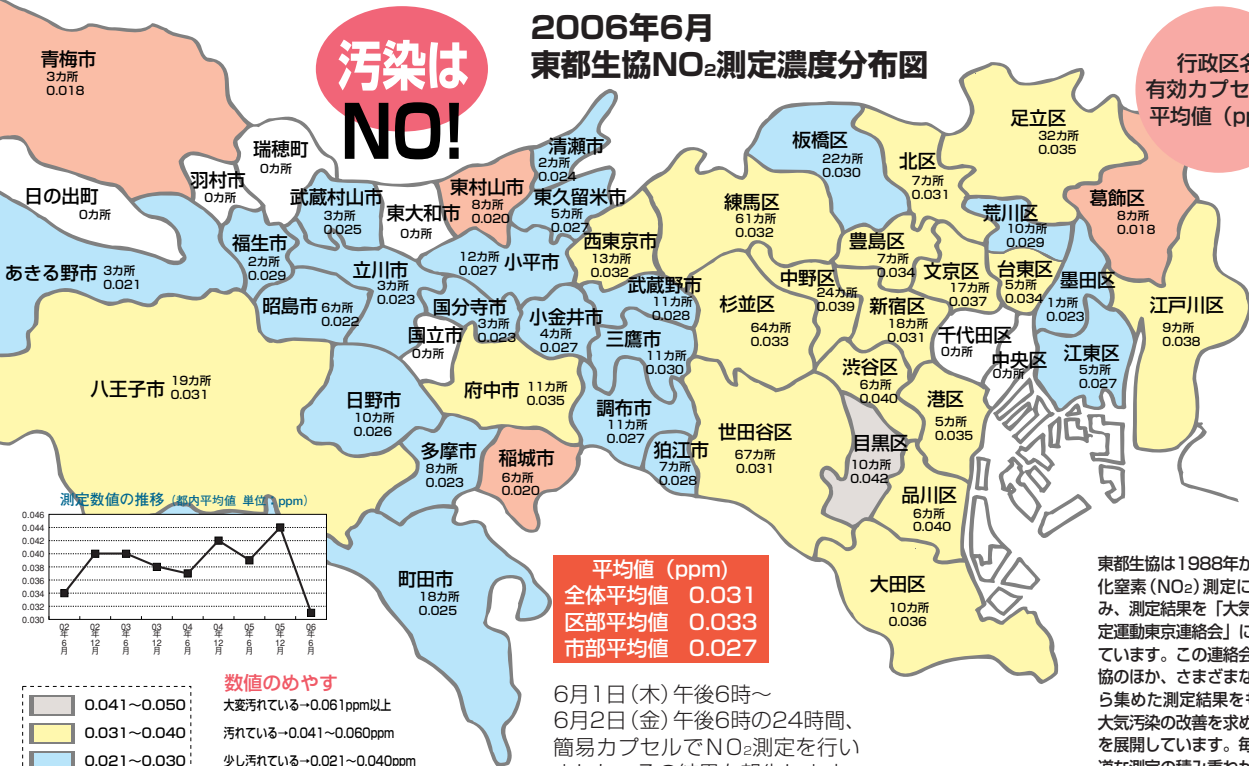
2006年6月
東都生協$NO_2$測定濃度分布図

汚染は
NO!

行政区
有効カプセ
平均値（p

青梅市
3カ所
0.018

瑞穂町
0カ所

羽村市
0カ所

日の出町
0カ所

武蔵村山市
3カ所
0.025

東大和市
0カ所

東村山市
8カ所
0.020

清瀬市
2カ所
0.024

東久留米市
5カ所
0.027

福生市
2カ所
0.029

あきる野市 3カ所
0.021

立川市
3カ所
0.023

12カ所
0.027
小平市

西東京市
13カ所
0.032

練馬区
61カ所
0.032

板橋区
22カ所
0.030

北区
7カ所
0.031

足立区
32カ所
0.035

葛飾区
8カ所
0.018

荒川区
10カ所
0.029

豊島区
7カ所
0.034

文京区
17カ所
0.037

台東区
5カ所
0.034

墨田区
1カ所
0.023

江戸川区
9カ所
0.038

中野区
24カ所
0.039

新宿区
18カ所
0.031

千代田区
0カ所

中央区
0カ所

江東区
5カ所
0.027

昭島市 6カ所
0.022

国分寺市
3カ所
0.023

小金井市
4カ所
0.027

武蔵野市
11カ所
0.028

杉並区
64カ所
0.033

国立市
0カ所

三鷹市
11カ所
0.030

八王子市 19カ所
0.031

日野市
10カ所
0.026

府中市 11カ所
0.035

渋谷区
6カ所
0.040

港区
5カ所
0.035

調布市
11カ所
0.027

狛江市
7カ所
0.028

世田谷区
67カ所
0.031

目黒区
10カ所
0.042

多摩市
8カ所
0.023

稲城市
6カ所
0.020

品川区
6カ所
0.040

測定数値の推移（都内平均値 単位：ppm）

| 0.046 |
| 0.044 |
| 0.042 |
| 0.040 |
| 0.038 |
| 0.036 |
| 0.034 |
| 0.032 |
| 0.030 |

02年6月 02年12月 03年6月 03年12月 04年6月 04年12月 05年6月 05年12月 06年6月

町田市
18カ所
0.025

平均値（ppm）
全体平均値 0.031
区部平均値 0.033
市部平均値 0.027

大田区
10カ所
0.036

数値のめやす
0.041～0.050 大変汚れている→0.061ppm以上
0.031～0.040 汚れている→0.041～0.060ppm
0.021～0.030 少し汚れている→0.021～0.040ppm

6月1日（木）午後6時～
6月2日（金）午後6時の24時間、
簡易カプセルで$NO_2$測定を行い

東都生協は1988年か
化窒素（$NO_2$）測定に
み、測定結果を「大気
定運動東京連絡会」に
ています。この連絡会
協のほか、さまざまな
ら集めた測定結果を
大気汚染の改善を求め
を展開しています。毎